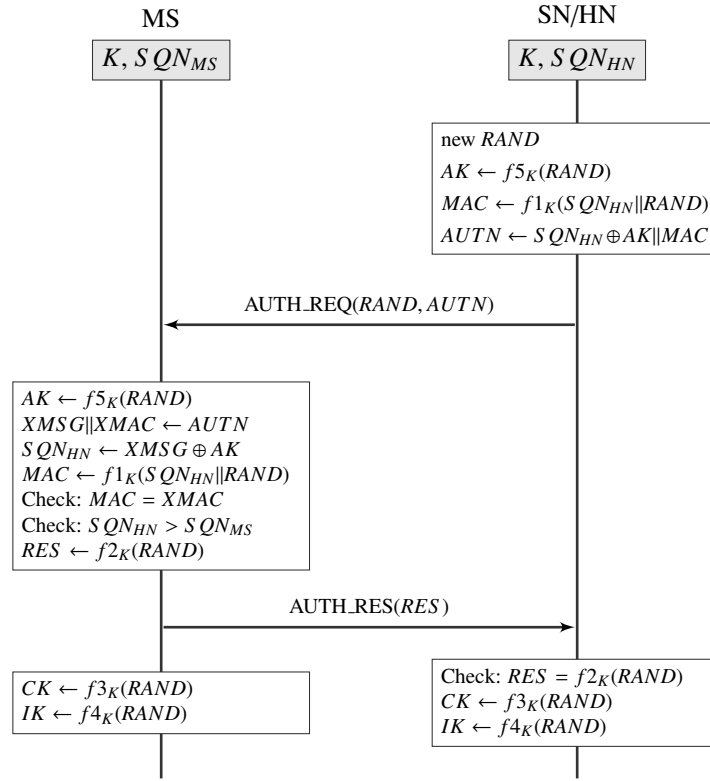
MS

SN/HN

$K, SQN_{MS}$

$K, SQN_{HN}$

new $RAND$
$AK \leftarrow f5_K(RAND)$
$MAC \leftarrow f1_K(SQN_{HN}||RAND)$
$AUTN \leftarrow SQN_{HN} \oplus AK||MAC$

AUTH_REQ($RAND, AUTN$)

$AK \leftarrow f5_K(RAND)$
$XMSG||XMAC \leftarrow AUTN$
$SQN_{HN} \leftarrow XMSG \oplus AK$
$MAC \leftarrow f1_K(SQN_{HN}||RAND)$
Check: $MAC = XMAC$
Check: $SQN_{HN} > SQN_{MS}$
$RES \leftarrow f2_K(RAND)$

AUTH_RES($RES$)

$CK \leftarrow f3_K(RAND)$
$IK \leftarrow f4_K(RAND)$

Check: $RES = f2_K(RAND)$
$CK \leftarrow f3_K(RAND)$
$IK \leftarrow f4_K(RAND)$